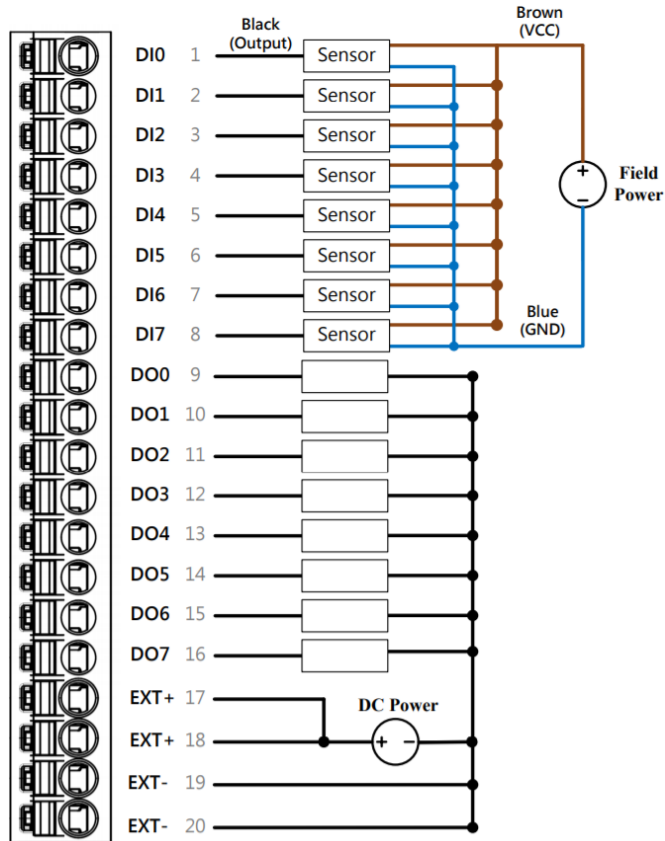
Black
(Output)

Brown
(VCC)

DI0 1 Sensor
DI1 2 Sensor
DI2 3 Sensor
DI3 4 Sensor
DI4 5 Sensor
DI5 6 Sensor
DI6 7 Sensor
DI7 8 Sensor

+
−
Field Power

Blue
(GND)

DO0 9
DO1 10
DO2 11
DO3 12
DO4 13
DO5 14
DO6 15
DO7 16
EXT+ 17
EXT+ 18
EXT- 19
EXT- 20

DC Power
+ −